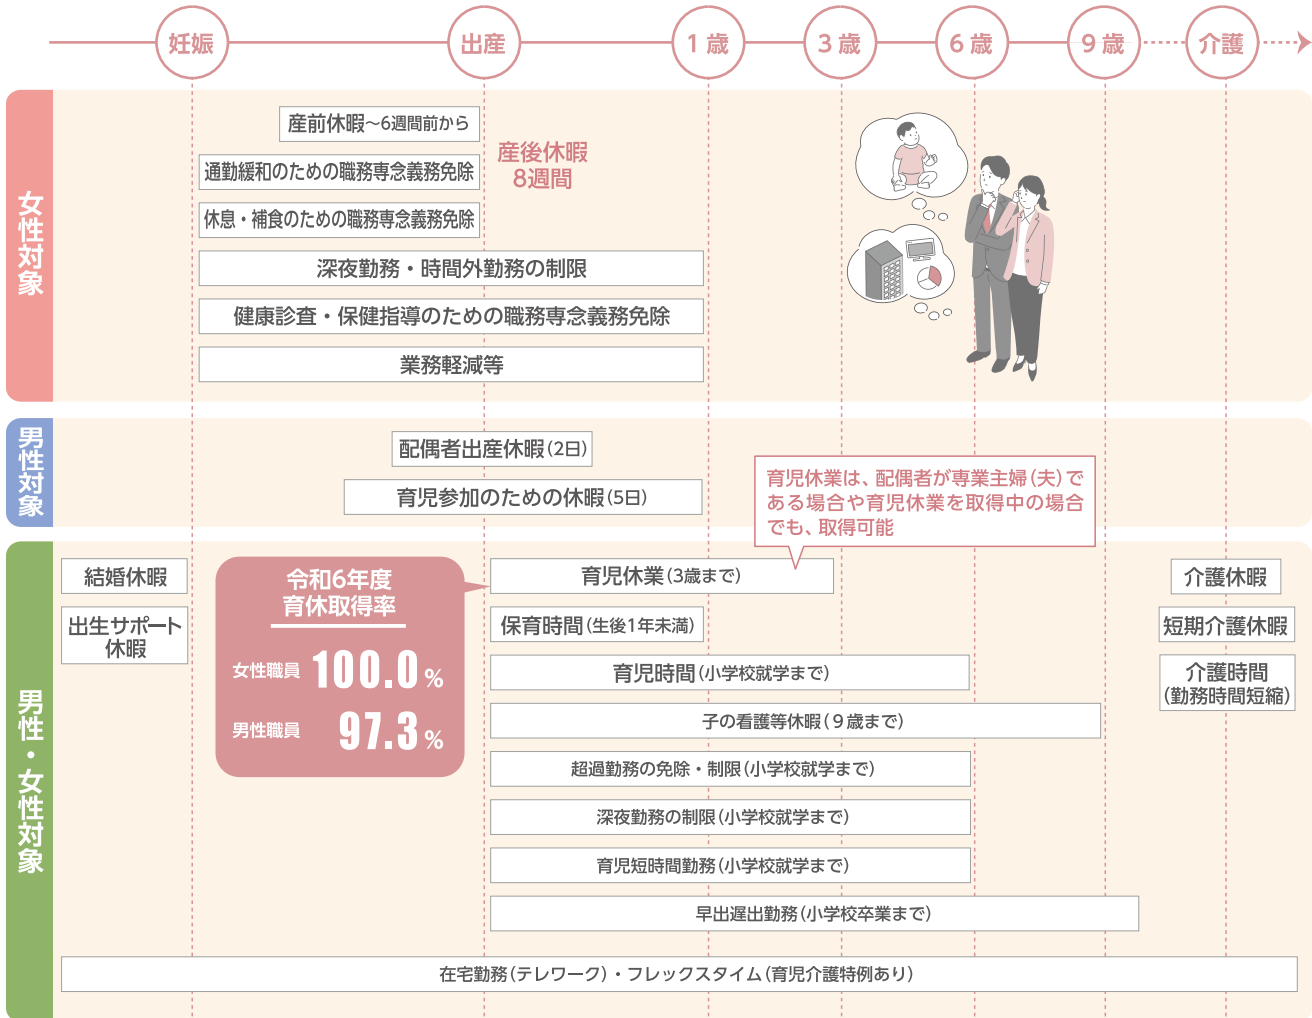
妊娠　出産　1歳　3歳　6歳　9歳　介護

女性対象

産前休暇～6週間前から

通勤緩和のための職務専念義務免除

休息・補食のための職務専念義務免除

産後休暇
8週間

深夜勤務・時間外勤務の制限

健康診査・保健指導のための職務専念義務免除

業務軽減等

男性対象

配偶者出産休暇(2日)

育児参加のための休暇(5日)

育児休業は、配偶者が専業主婦(夫)である場合や育児休業を取得中の場合でも、取得可能

男性・女性対象

結婚休暇

出生サポート休暇

令和6年度
育休取得率

女性職員 100.0%

男性職員 97.3%

育児休業(3歳まで)

保育時間(生後1年未満)

育児時間(小学校就学まで)

子の看護等休暇(9歳まで)

超過勤務の免除・制限(小学校就学まで)

深夜勤務の制限(小学校就学まで)

育児短時間勤務(小学校就学まで)

早出遅出勤務(小学校卒業まで)

介護休暇

短期介護休暇

介護時間
(勤務時間短縮)

在宅勤務(テレワーク)・フレックスタイム(育児介護特例あり)